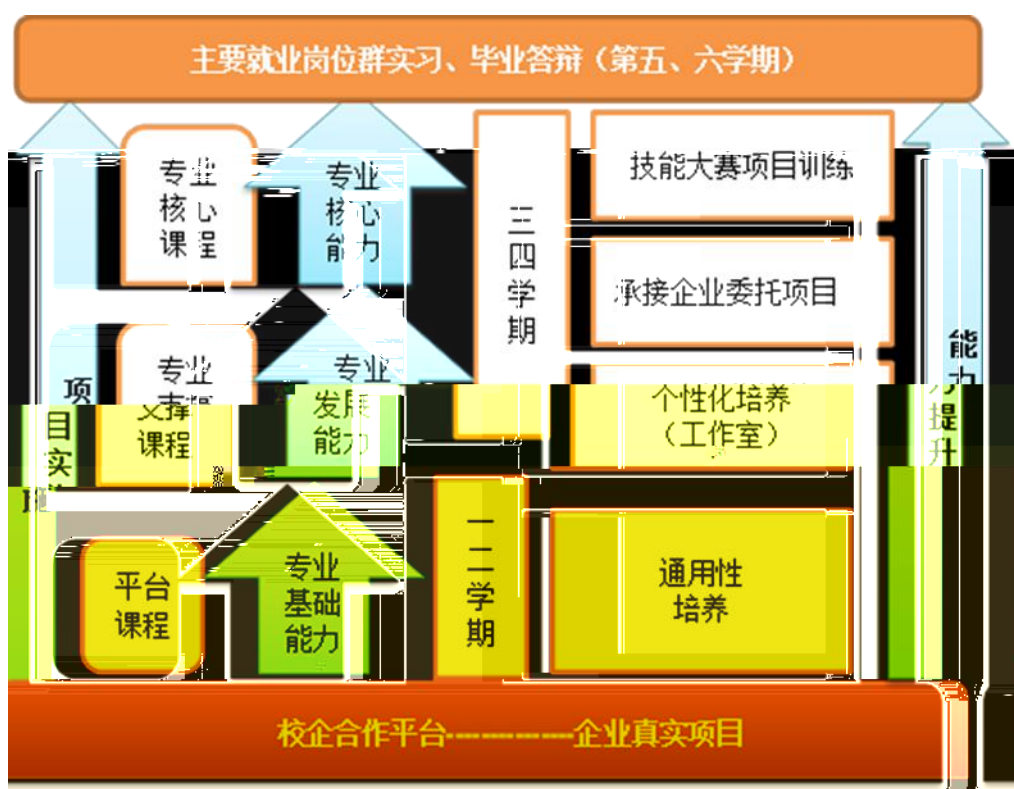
主要就业岗位群实习、毕业答辩（第五、六学期）

专业核心课程

专业核心能力

三四学期

技能大赛项目训练

承接企业委托项目

个性化培养（工作室）

项目实践

专业支撑课程

专业发展能力

能力提升

平台课程

专业基础能力

一二学期

通用性培养

校企合作平台———企业真实项目